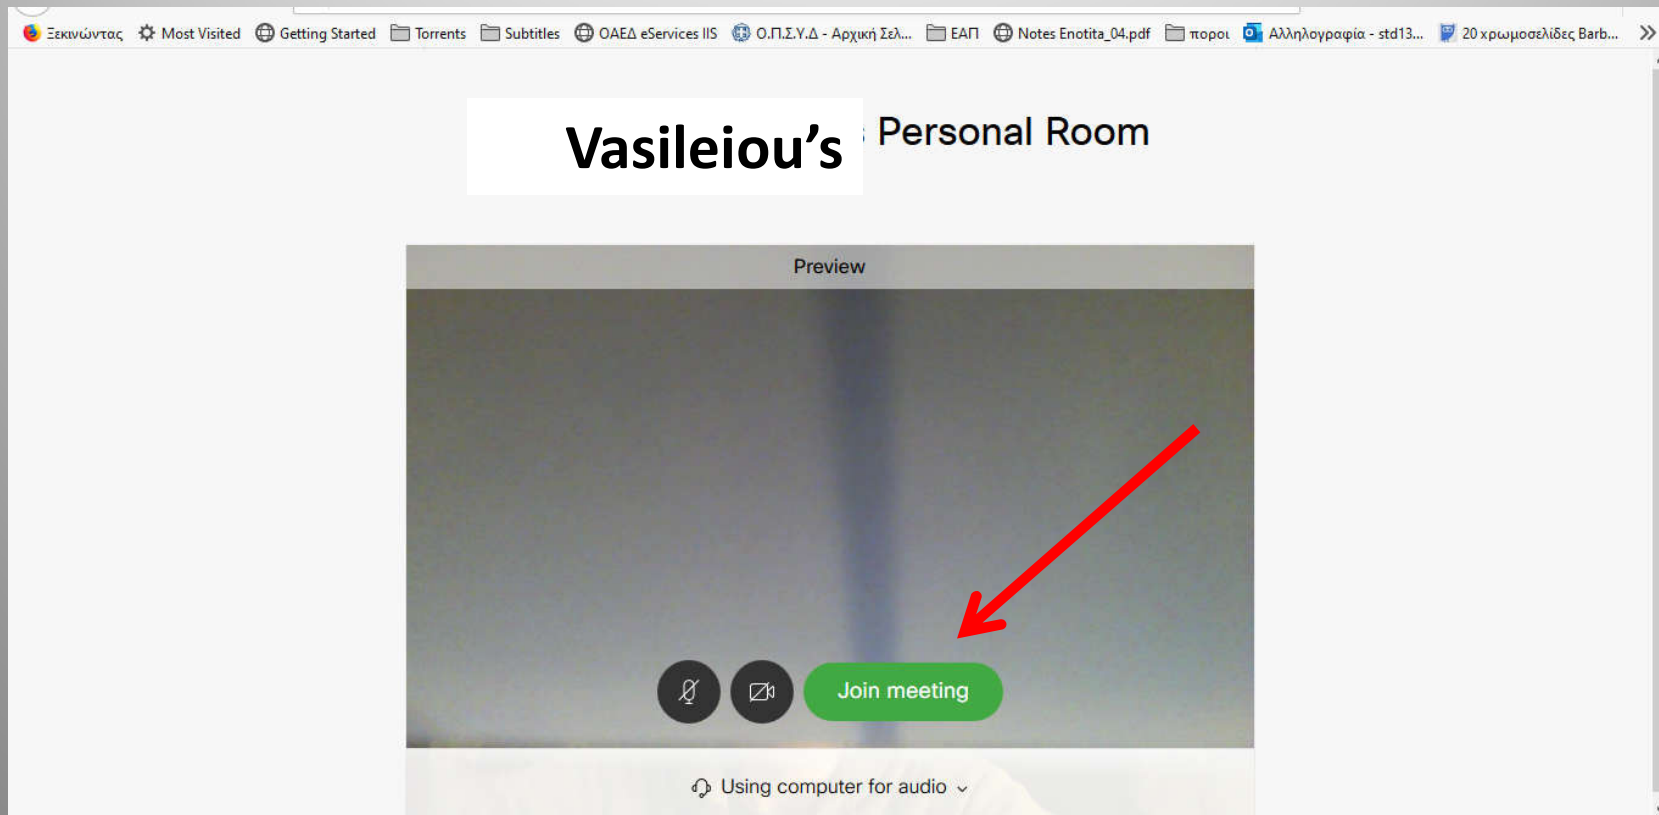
Ξεκινώντας Most Visited Getting Started Torrents Subtitles ΟΑΕΔ eServices IIS Ο.Π.Σ.Υ.Δ - Αρχική Σελ... ΕΑΠ Notes Enotita_04.pdf ποροι Αλληλογραφία - std13... 20 χρωμοσελίδες Barb...

Vasileiou's Personal Room

Preview

Join meeting

Using computer for audio